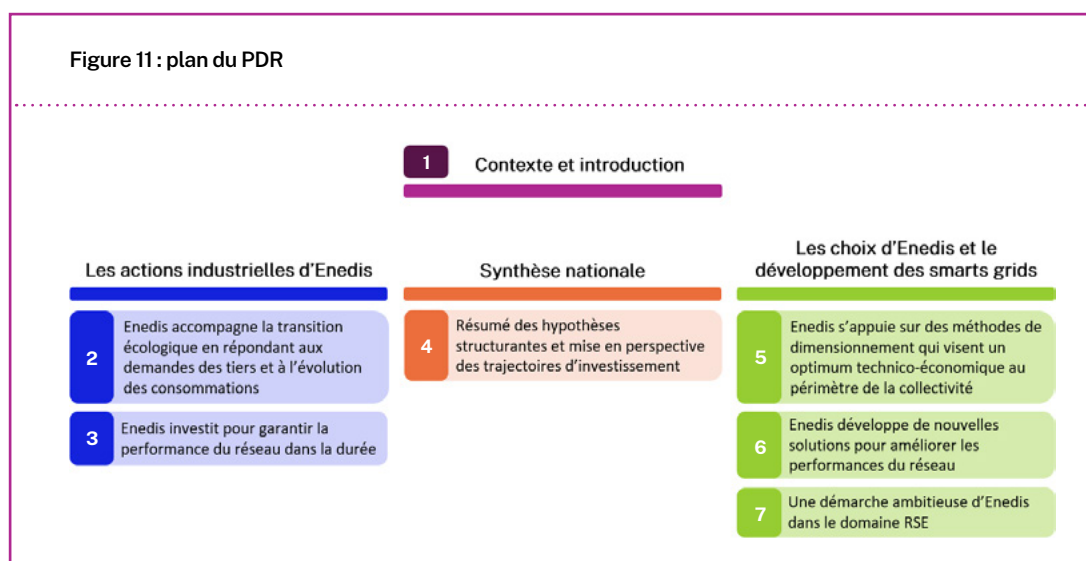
Figure 11 : plan du PDR

1 Contexte et introduction

Les actions industrielles d'Enedis

2 Enedis accompagne la transition écologique en répondant aux demandes des tiers et à l'évolution des consommations

3 Enedis investit pour garantir la performance du réseau dans la durée

Synthèse nationale

4 Résumé des hypothèses structurantes et mise en perspective des trajectoires d'investissement

Les choix d'Enedis et le développement des smarts grids

5 Enedis s'appuie sur des méthodes de dimensionnement qui visent un optimum technico-économique au périmètre de la collectivité

6 Enedis développe de nouvelles solutions pour améliorer les performances du réseau

7 Une démarche ambitieuse d'Enedis dans le domaine RSE